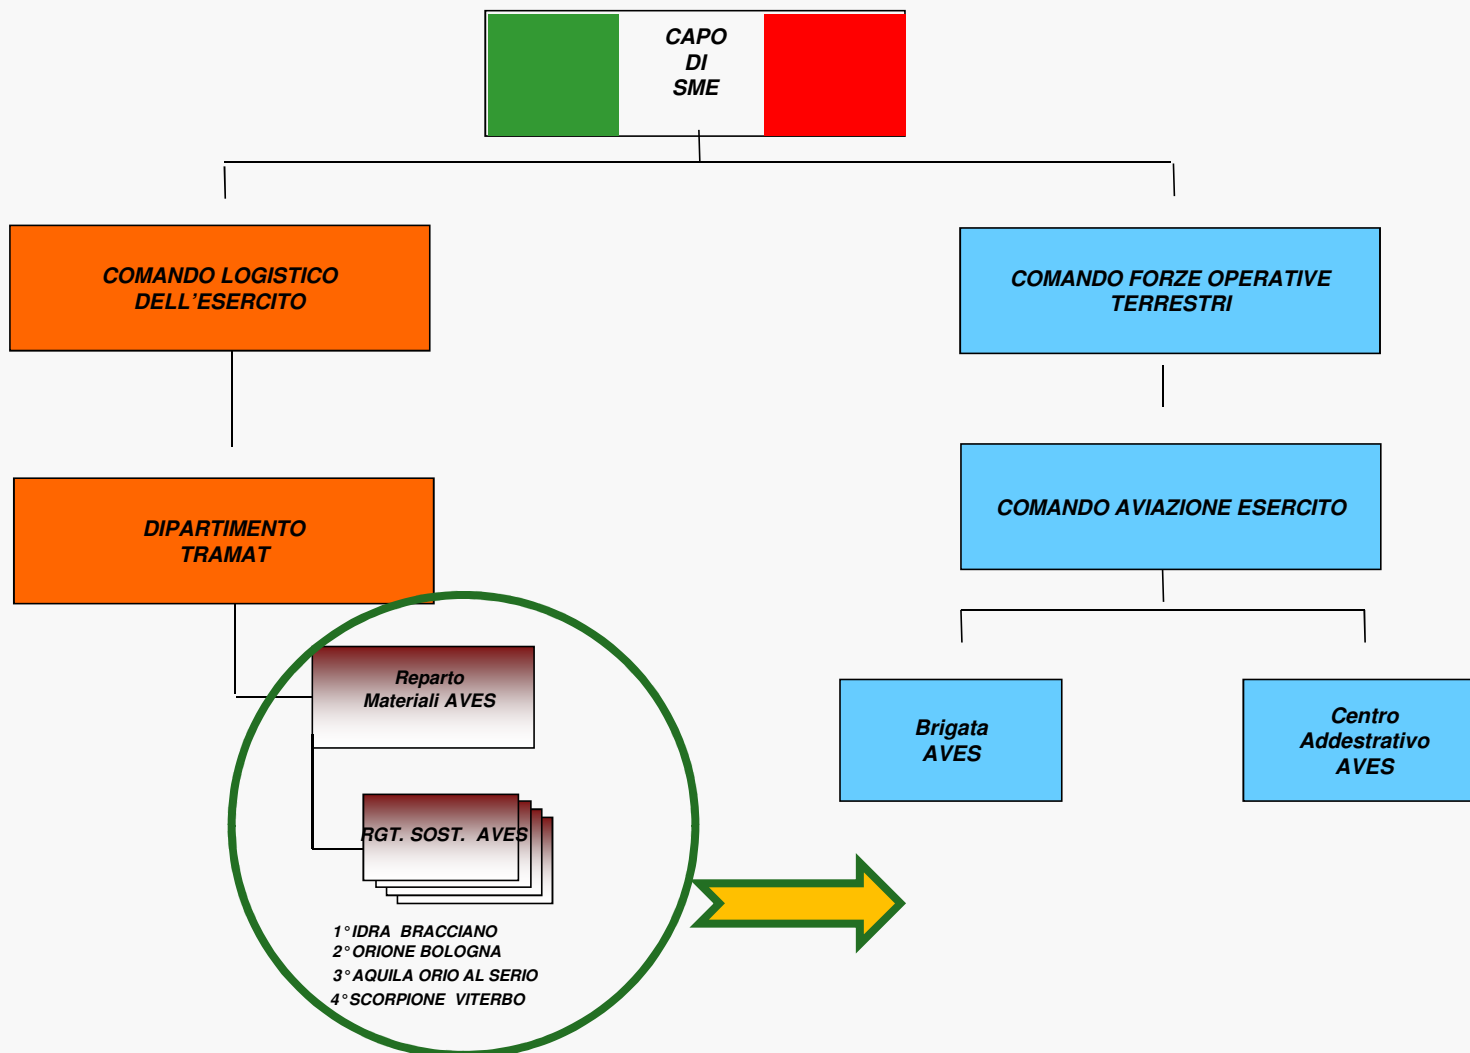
CAPO
DI
SME

COMANDO LOGISTICO
DELL'ESERCITO

COMANDO FORZE OPERATIVE
TERRESTRI

DIPARTIMENTO
TRAMAT

COMANDO AVIAZIONE ESERCITO

Reparto
Materiali AVES

RGT. SOST. AVES

1° IDRA BRACCIANO
2° ORIONE BOLOGNA
3° AQUILA ORIO AL SERIO
4° SCORPIONE VITERBO

Brigata
AVES

Centro
Addestrativo
AVES